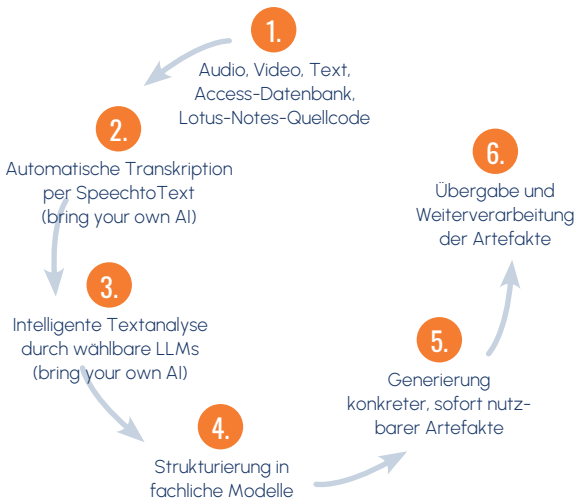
1.

Audio, Video, Text, Access-Datenbank, Lotus-Notes-Quellcode

2.

Automatische Transkription per SpeechtoText (bring your own AI)

3.

Intelligente Textanalyse durch wählbare LLMs (bring your own AI)

4.

Strukturierung in fachliche Modelle

5.

Generierung konkreter, sofort nutzbarer Artefakte

6.

Übergabe und Weiterverarbeitung der Artefakte